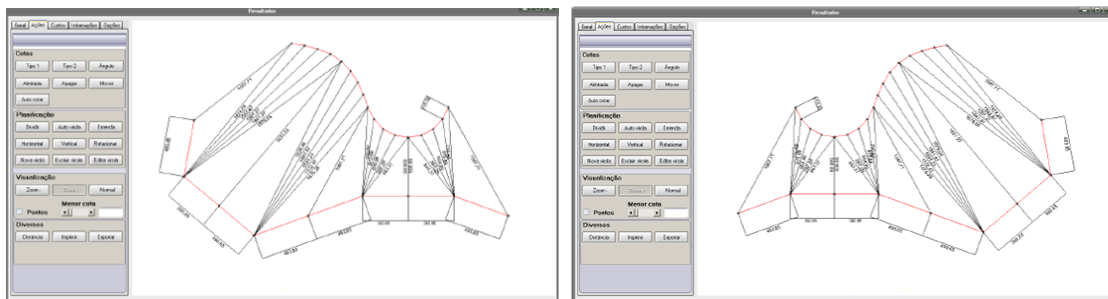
Resultados

Geral | Ações | Cortes | Interseções | Opções

Cotas
Tipo 1 | Tipo 2 | Ângulo
Alinhada | Apagar | Mover
Auto cotar

Planificação
Dividir | Auto vértic | Emenda
Horizontal | Vertical | Rotacionar
Novo vértic | Excluir vértic | Editar vértic

Visualização
Zoom | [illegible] | Normal
Pontos
Menor cota

Diversos
Distância | Imprimir | Exportar

Resultados

Geral | Ações | Cortes | Interseções | Opções

Cotas
Tipo 1 | Tipo 2 | Ângulo
Alinhada | Apagar | Mover
Auto cotar

Planificação
Dividir | Auto vértic | Emenda
Horizontal | Vertical | Rotacionar
Novo vértic | Excluir vértic | Editar vértic

Visualização
Zoom | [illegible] | Normal
Pontos
Menor cota

Diversos
Distância | Imprimir | Exportar